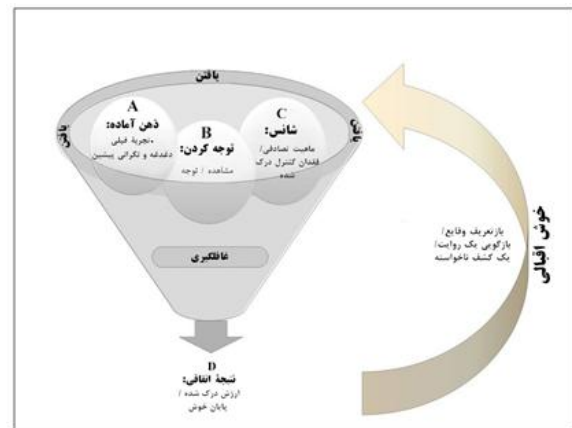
یافتن

یافتن

یافتن

A
ذهن آماده:
تجربۀ قبلی،
دغدغه و نگرانی پیشین

B
توجه کردن:
مشاهده / توجه

C
شانس:
ماهیت تصادفی/
فقدان کنترل درک شده

غافلگیری

D
نتیجۀ اتفاقی:
ارزش درک شده /
پایان خوش

بازتعریف وقایع/
بازگویی یک روایت/
یک کشف ناخواسته

خوش اقبالی